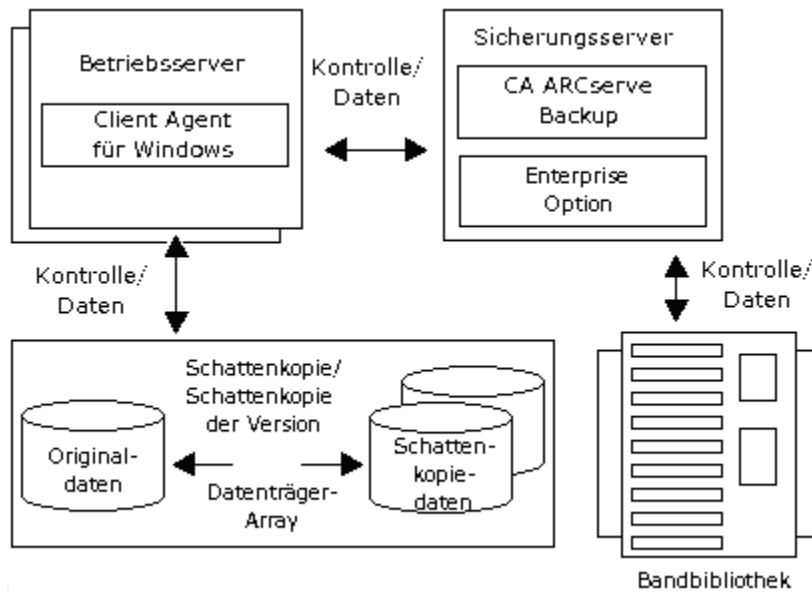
Betriebsserver

Client Agent für Windows

Kontrolle/ Daten

Sicherungsserver

CA ARCserve Backup

Enterprise Option

Kontrolle/ Daten

Kontrolle/ Daten

Schattenkopie/ Schattenkopie der Version

Original-daten

Schatten-kopie-daten

Datenträger-Array

Bandbibliothek